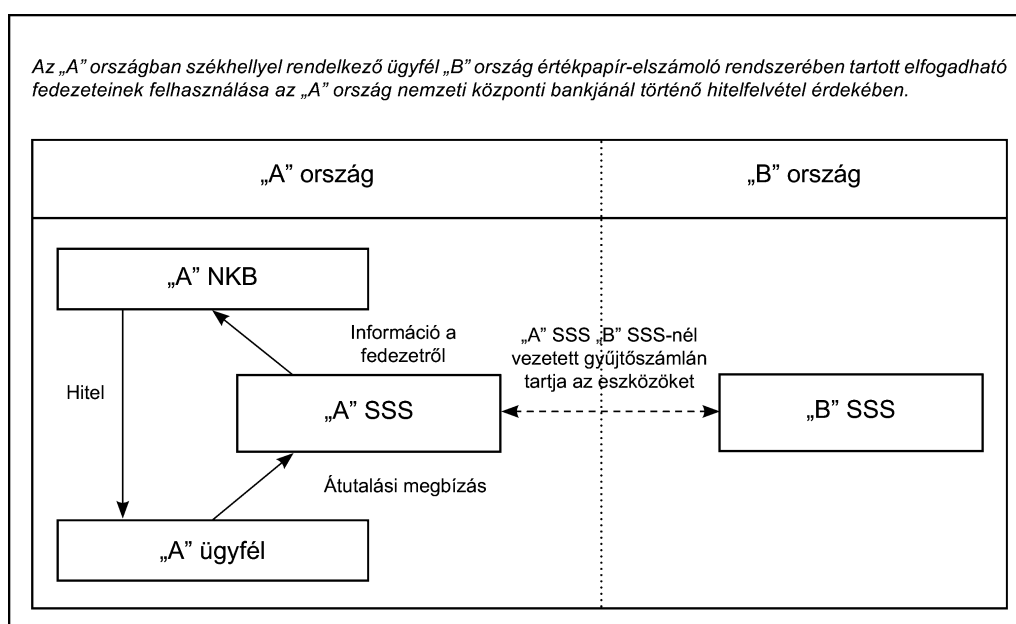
Az „A” országban székhellyel rendelkező ügyfél „B” ország értékpapír-elszámoló rendszerében tartott elfogadható fedezeteinek felhasználása az „A” ország nemzeti központi bankjánál történő hitelfelvétel érdekében.

„A” ország

„B” ország

„A” NKB

Hitel

Információ a fedezetről

„A” SSS

„A” SSS „B” SSS-nél vezetett gyűjtőszámlán tartja az eszközöket

„B” SSS

Átutalási megbízás

„A” ügyfél